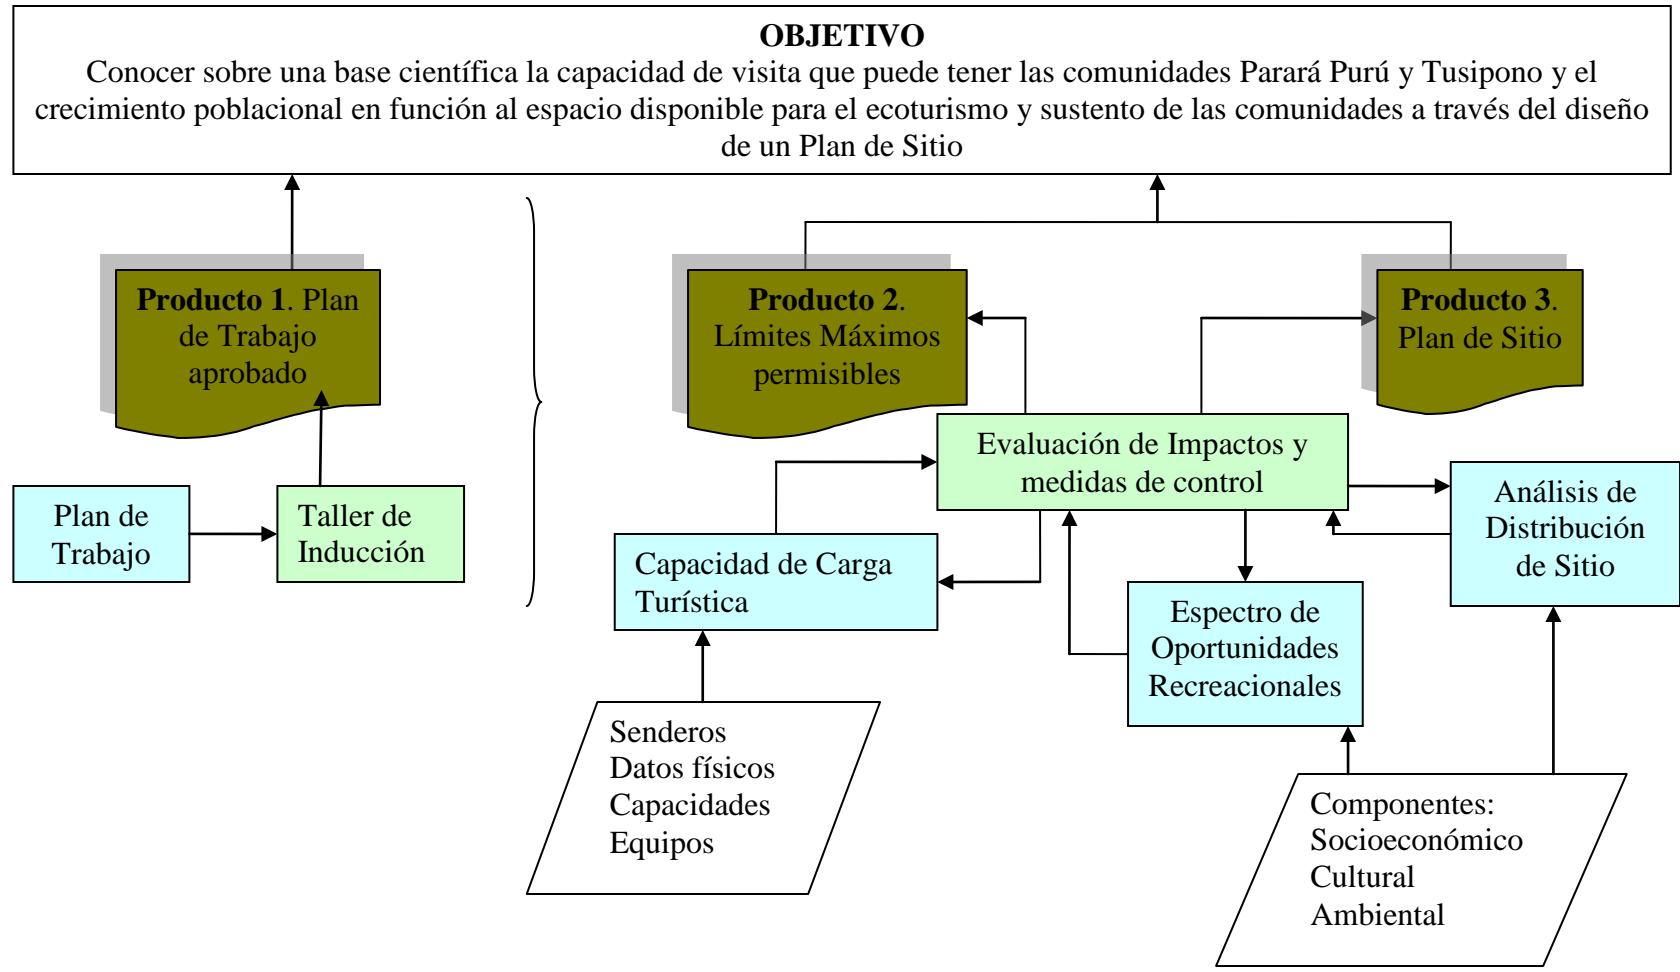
**OBJETIVO**
Conocer sobre una base científica la capacidad de visita que puede tener las comunidades Parará Purú y Tusipono y el crecimiento poblacional en función al espacio disponible para el ecoturismo y sustento de las comunidades a través del diseño de un Plan de Sitio

**Producto 1**. Plan de Trabajo aprobado

Plan de Trabajo

Taller de Inducción

**Producto 2**. Límites Máximos permisibles

**Producto 3**. Plan de Sitio

Evaluación de Impactos y medidas de control

Capacidad de Carga Turística

Análisis de Distribución de Sitio

Espectro de Oportunidades Recreacionales

Senderos
Datos físicos
Capacidades
Equipos

Componentes:
Socioeconómico
Cultural
Ambiental